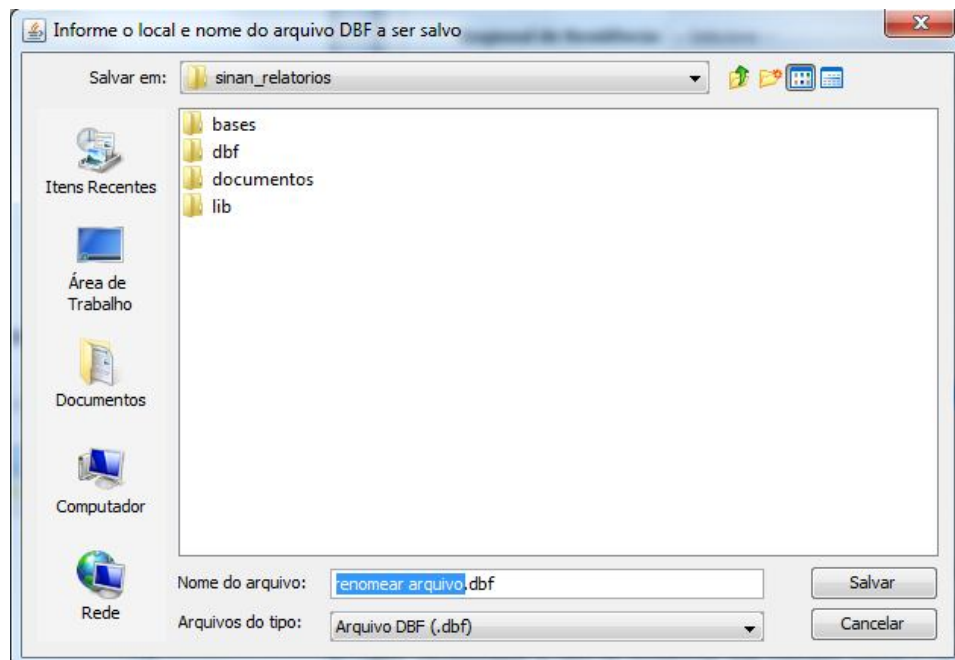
Informe o local e nome do arquivo DBF a ser salvo

Salvar em: sinan_relatorios

Itens Recentes

Área de Trabalho

Documentos

Computador

Rede

bases
dbf
documentos
lib

Nome do arquivo: renomear arquivo.dbf

Arquivos do tipo: Arquivo DBF (.dbf)

Salvar

Cancelar